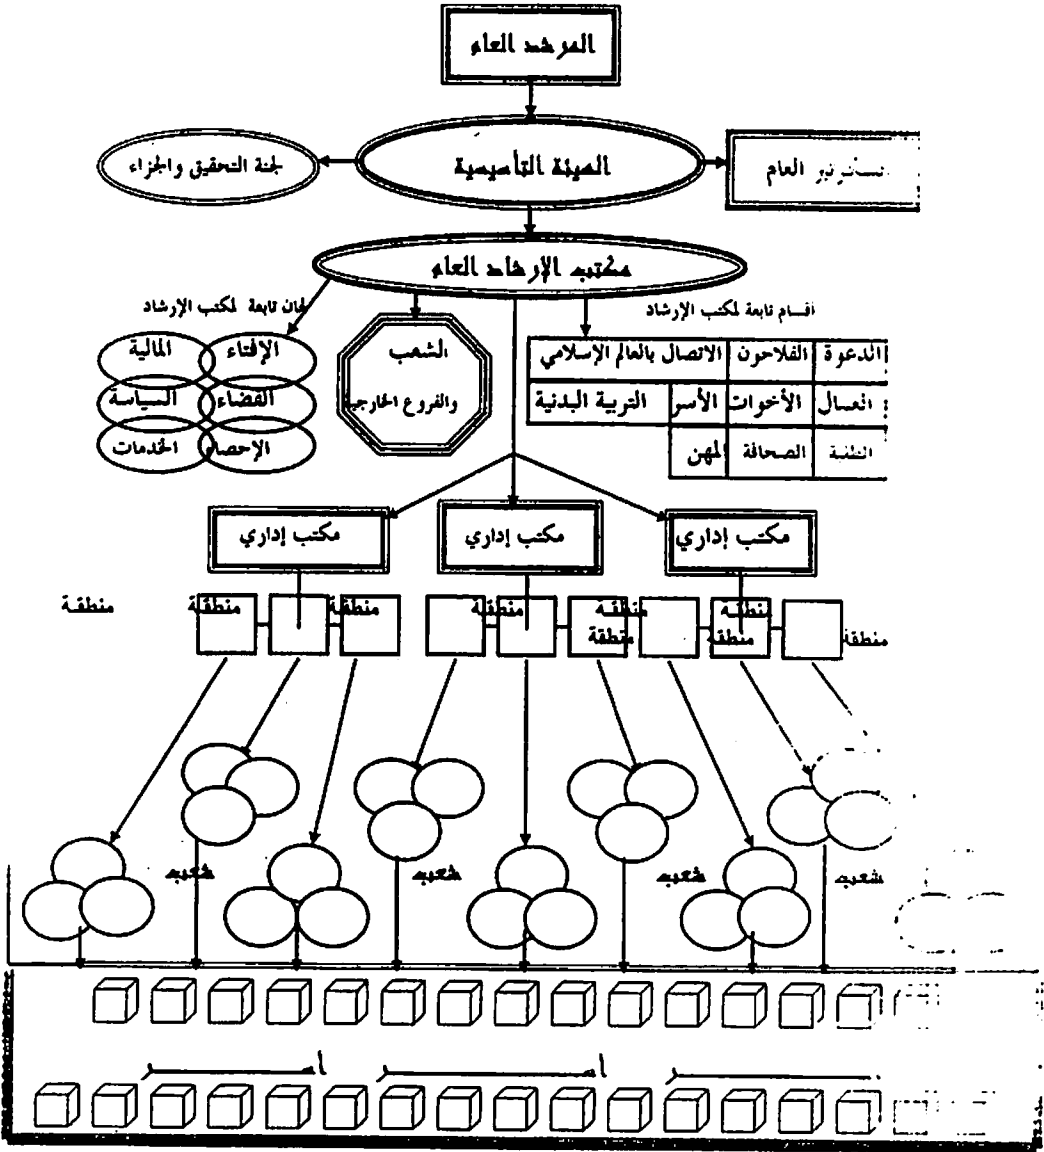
المرشد العام

لجنة التحقيق والجزاء

الهيئة التأسيسية

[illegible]ستشار العام

مكتب الإرشاد العام

لجان تابعة لمكتب الإرشاد

أقسام تابعة لمكتب الإرشاد

المالية

الإفتاء

السياسة

القضاء

الخدمات

الإحصاء

الشعب والفروع الخارجية

| الاتصال بالعالم الإسلامي | الفلاحون | الدعوة |
|---|---|---|
| التربية البدنية | الأسر | الأخوات | العمال |
| المهن | الصحافة | الطلبة |

مكتب إداري

مكتب إداري

مكتب إداري

منطقة

منطقة

منطقة

منطقة

منطقة

منطقة

منطقة

منطقة

منطقة

شعبة

شعبة

شعبة

شعبة

شعبة

أسر

أسر